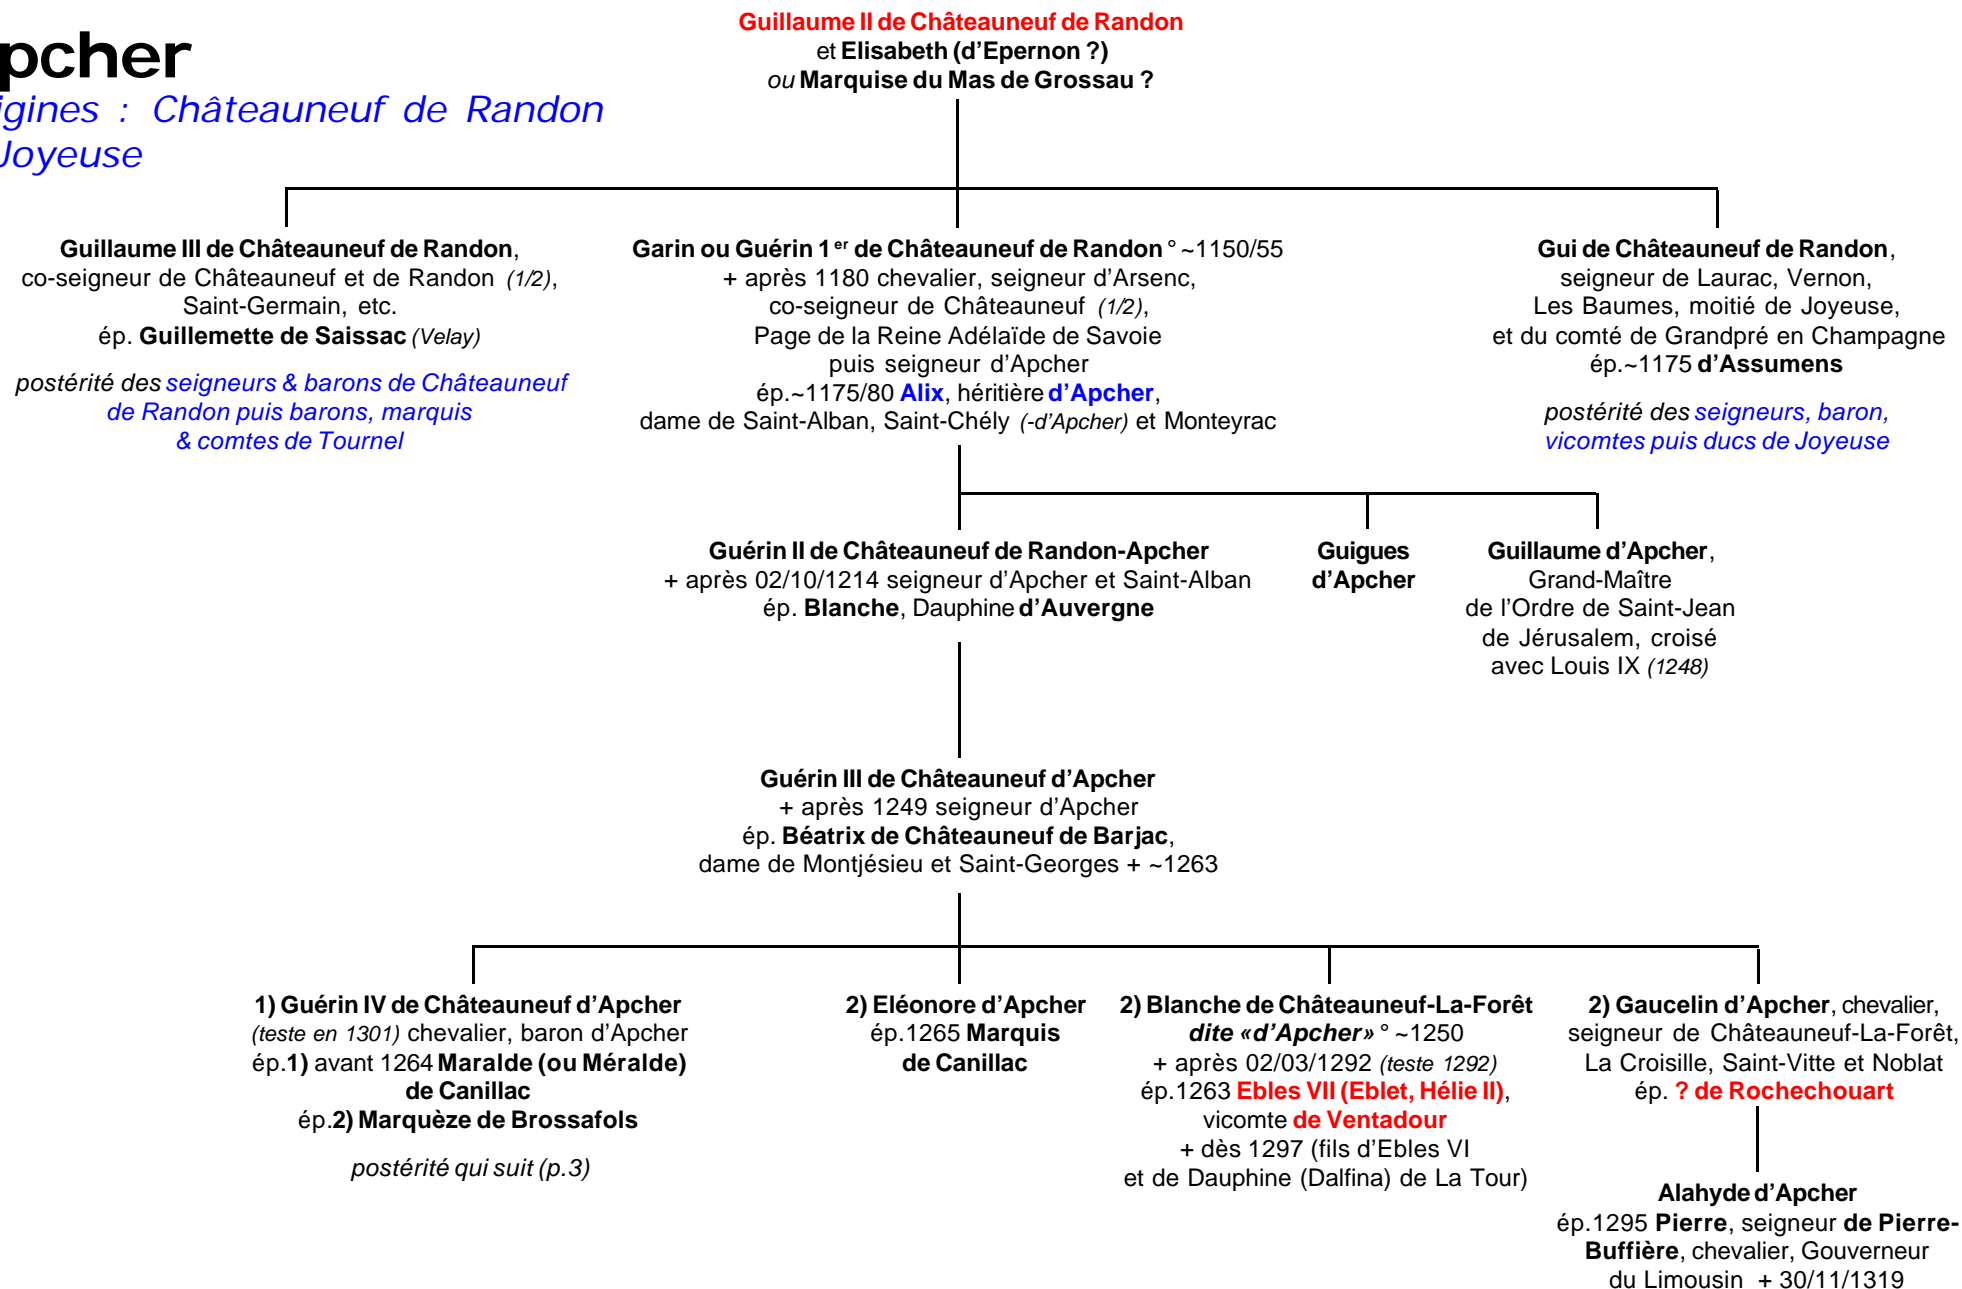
pcher
igines : Châteauneuf de Randon
Joyeuse

Guillaume II de Châteauneuf de Randon
et Elisabeth (d'Epernon ?)
ou Marquise du Mas de Grossau ?

Guillaume III de Châteauneuf de Randon, co-seigneur de Châteauneuf et de Randon (1/2), Saint-Germain, etc. ép. Guillemette de Saissac (Velay)

postérité des seigneurs & barons de Châteauneuf de Randon puis barons, marquis & comtes de Tournel

Garin ou Guérin 1$^{er}$ de Châteauneuf de Randon ° ~1150/55 + après 1180 chevalier, seigneur d'Arsenc, co-seigneur de Châteauneuf (1/2), Page de la Reine Adélaïde de Savoie puis seigneur d'Apcher ép.~1175/80 Alix, héritière d'Apcher, dame de Saint-Alban, Saint-Chély (-d'Apcher) et Monteyrac

Gui de Châteauneuf de Randon, seigneur de Laurac, Vernon, Les Baumes, moitié de Joyeuse, et du comté de Grandpré en Champagne ép.~1175 d'Assumens

postérité des seigneurs, baron, vicomtes puis ducs de Joyeuse

Guérin II de Châteauneuf de Randon-Apcher + après 02/10/1214 seigneur d'Apcher et Saint-Alban ép. Blanche, Dauphine d'Auvergne

Guigues d'Apcher

Guillaume d'Apcher, Grand-Maître de l'Ordre de Saint-Jean de Jérusalem, croisé avec Louis IX (1248)

Guérin III de Châteauneuf d'Apcher + après 1249 seigneur d'Apcher ép. Béatrix de Châteauneuf de Barjac, dame de Montjésieu et Saint-Georges + ~1263

1) Guérin IV de Châteauneuf d'Apcher (teste en 1301) chevalier, baron d'Apcher ép.1) avant 1264 Maralde (ou Méralde) de Canillac ép.2) Marquèze de Brossafols

postérité qui suit (p.3)

2) Eléonore d'Apcher ép.1265 Marquis de Canillac

2) Blanche de Châteauneuf-La-Forêt dite «d'Apcher» ° ~1250 + après 02/03/1292 (teste 1292) ép.1263 Ebles VII (Eblet, Hélie II), vicomte de Ventadour + dès 1297 (fils d'Ebles VI et de Dauphine (Dalfina) de La Tour)

2) Gaucelin d'Apcher, chevalier, seigneur de Châteauneuf-La-Forêt, La Croisille, Saint-Vitte et Noblat ép. ? de Rochechouart

Alahyde d'Apcher ép.1295 Pierre, seigneur de Pierre-Buffière, chevalier, Gouverneur du Limousin + 30/11/1319